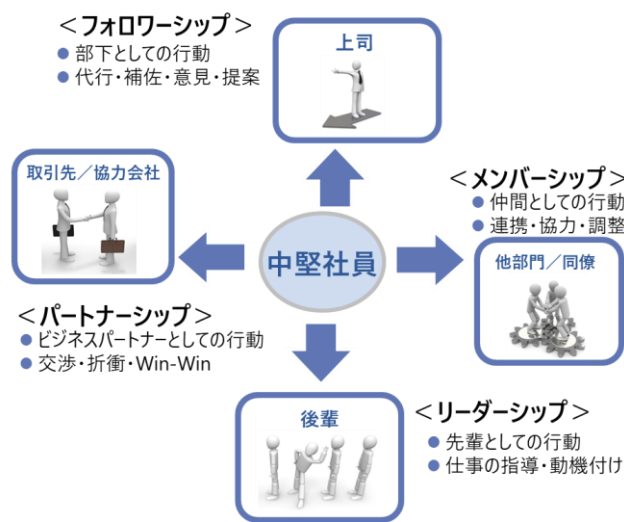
＜フォロワーシップ＞
● 部下としての行動
● 代行・補佐・意見・提案

上司

取引先／協力会社

＜メンバーシップ＞
● 仲間としての行動
● 連携・協力・調整

中堅社員

他部門／同僚

＜パートナーシップ＞
● ビジネスパートナーとしての行動
● 交渉・折衝・Win-Win

後輩

＜リーダーシップ＞
● 先輩としての行動
● 仕事の指導・動機付け